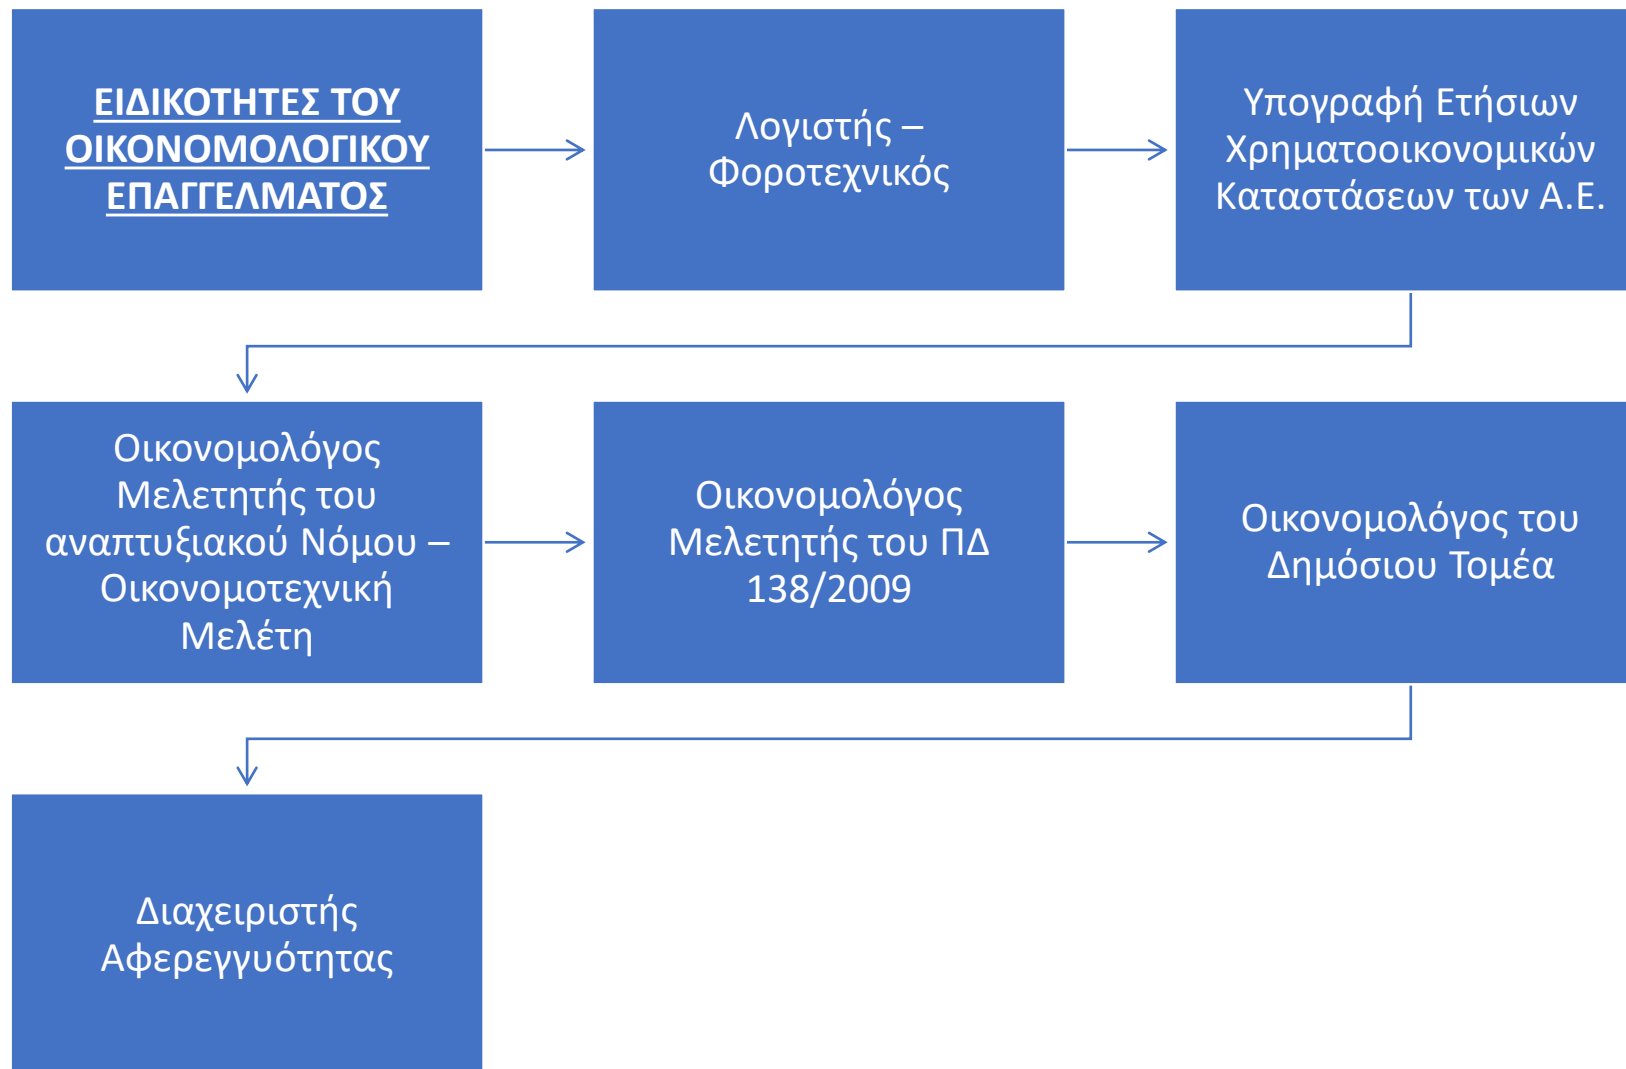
ΕΙΔΙΚΟΤΗΤΕΣ ΤΟΥ ΟΙΚΟΝΟΜΟΛΟΓΙΚΟΥ ΕΠΑΓΓΕΛΜΑΤΟΣ

Λογιστής – Φοροτεχνικός

Υπογραφή Ετήσιων Χρηματοοικονομικών Καταστάσεων των Α.Ε.

Οικονομολόγος Μελετητής του αναπτυξιακού Νόμου – Οικονομοτεχνική Μελέτη

Οικονομολόγος Μελετητής του ΠΔ 138/2009

Οικονομολόγος του Δημόσιου Τομέα

Διαχειριστής Αφερεγγυότητας